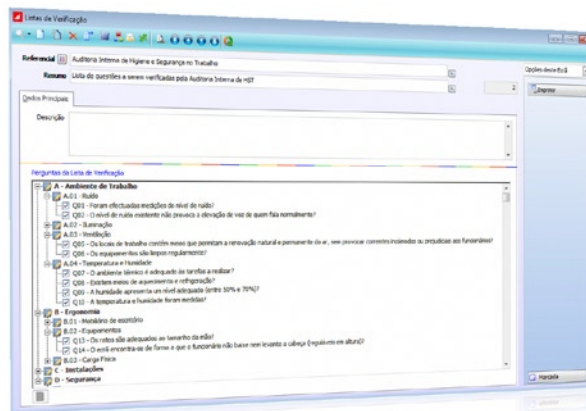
Listas de Verificação

Referencial Auditoria Interna de Higiene e Segurança no Trabalho

Resumo Lista de questões a serem verificadas pela Auditoria Interna de HST

Dados Principais

Descrição

Perguntas da Lista de Verificação

A - Ambiente de Trabalho
A.01 - Ruído
Q01 - Foram efectuadas medições de nível de ruído?
Q02 - O nível de ruído existente não provoca a elevação de voz de quem fala normalmente?
A.02 - Iluminação
A.03 - Ventilação
Q05 - Os locais de trabalho contêm meios que permitam a renovação natural e permanente do ar, sem provocar correntes incómodas ou prejudiciais aos funcionários?
Q06 - Os equipamentos são limpos regularmente?
A.04 - Temperatura e Humidade
Q07 - O ambiente térmico é adequado às tarefas a realizar?
Q08 - Existem meios de aquecimento e refrigeração?
Q09 - A humidade apresenta um nível adequado (entre 50% e 70%)?
Q10 - A temperatura e humidade foram medidas?
B - Ergonomia
B.01 - Mobiliário de escritório
B.02 - Equipamentos
Q13 - Os ratos são adequados ao tamanho da mão?
Q14 - O ecrã encontra-se de forma a que o funcionário não baixe nem levante a cabeça (regulável em altura)?
B.03 - Carga Física
C - Instalações
D - Segurança

Opções de Edição
Ingresso
Marcada